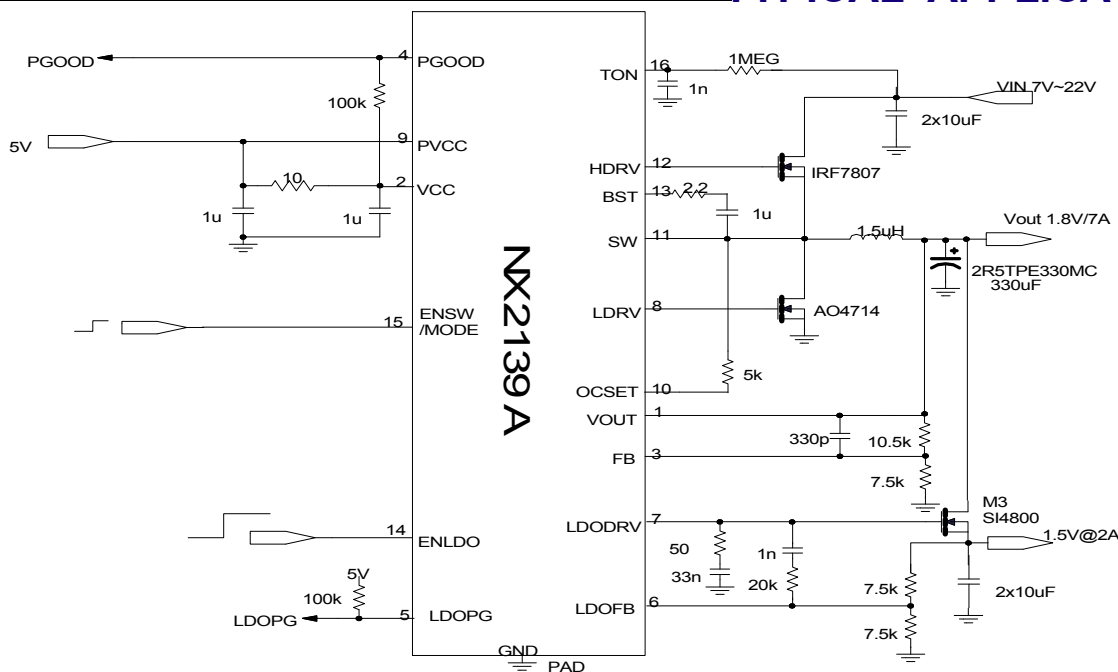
PGOOD
4 PGOOD
100k
5V
9 PVCC
10
2 VCC
1u
1u
15 ENSW /MODE
14 ENLDO
5V
100k
LDOPG
5 LDOPG
GND PAD
NX2139A
TON 16
1n
1MEG
VIN 7V~22V
2x10uF
HDRV 12
IRF7807
BST 13
2.2
1u
SW 11
1.5uH
Vout 1.8V/7A
2R5TPE330MC 330uF
LDRV 8
AO4714
5k
OCSET 10
VOUT 1
330p
10.5k
FB 3
7.5k
M3 SI4800
LDODRV 7
50
33n
1n
20k
1.5V@2A
2x10uF
LDOFB 6
7.5k
7.5k